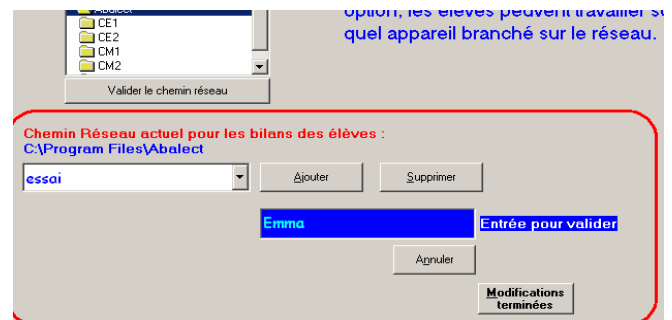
Abalect
CE1
CE2
CM1
CM2

Valider le chemin réseau

option, les élèves peuvent travailler s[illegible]
quel appareil branché sur le réseau.

Chemin Réseau actuel pour les bilans des élèves :
C:\Program Files\Abalect

essai

Ajouter

Supprimer

Emma

Entrée pour valider

Annuler

Modifications terminées